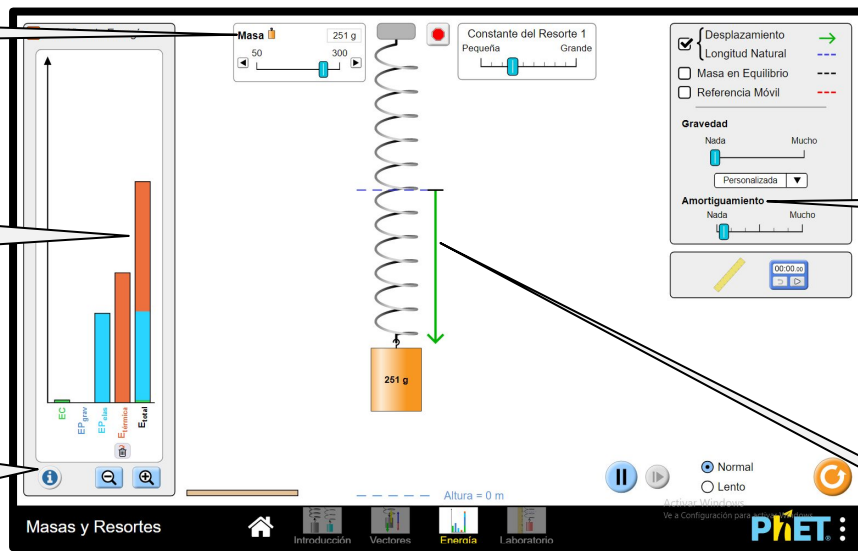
Masa
251 g
50
300
Constante del Resorte 1
Pequeña
Grande
Desplazamiento
Longitud Natural
Masa en Equilibrio
Referencia Móvil
Gravedad
Nada
Mucho
Personalizada
Amortiguamiento
Nada
Mucho
00:00.00
251 g
EC
EP$_{grav}$
EP$_{elas}$
E$_{térmica}$
E$_{total}$
Altura = 0 m
Normal
Lento
Activar Windows
Ve a Configuración para activar Windows.
Masas y Resortes
Introducción
Vectores
Energía
Laboratorio
PhET